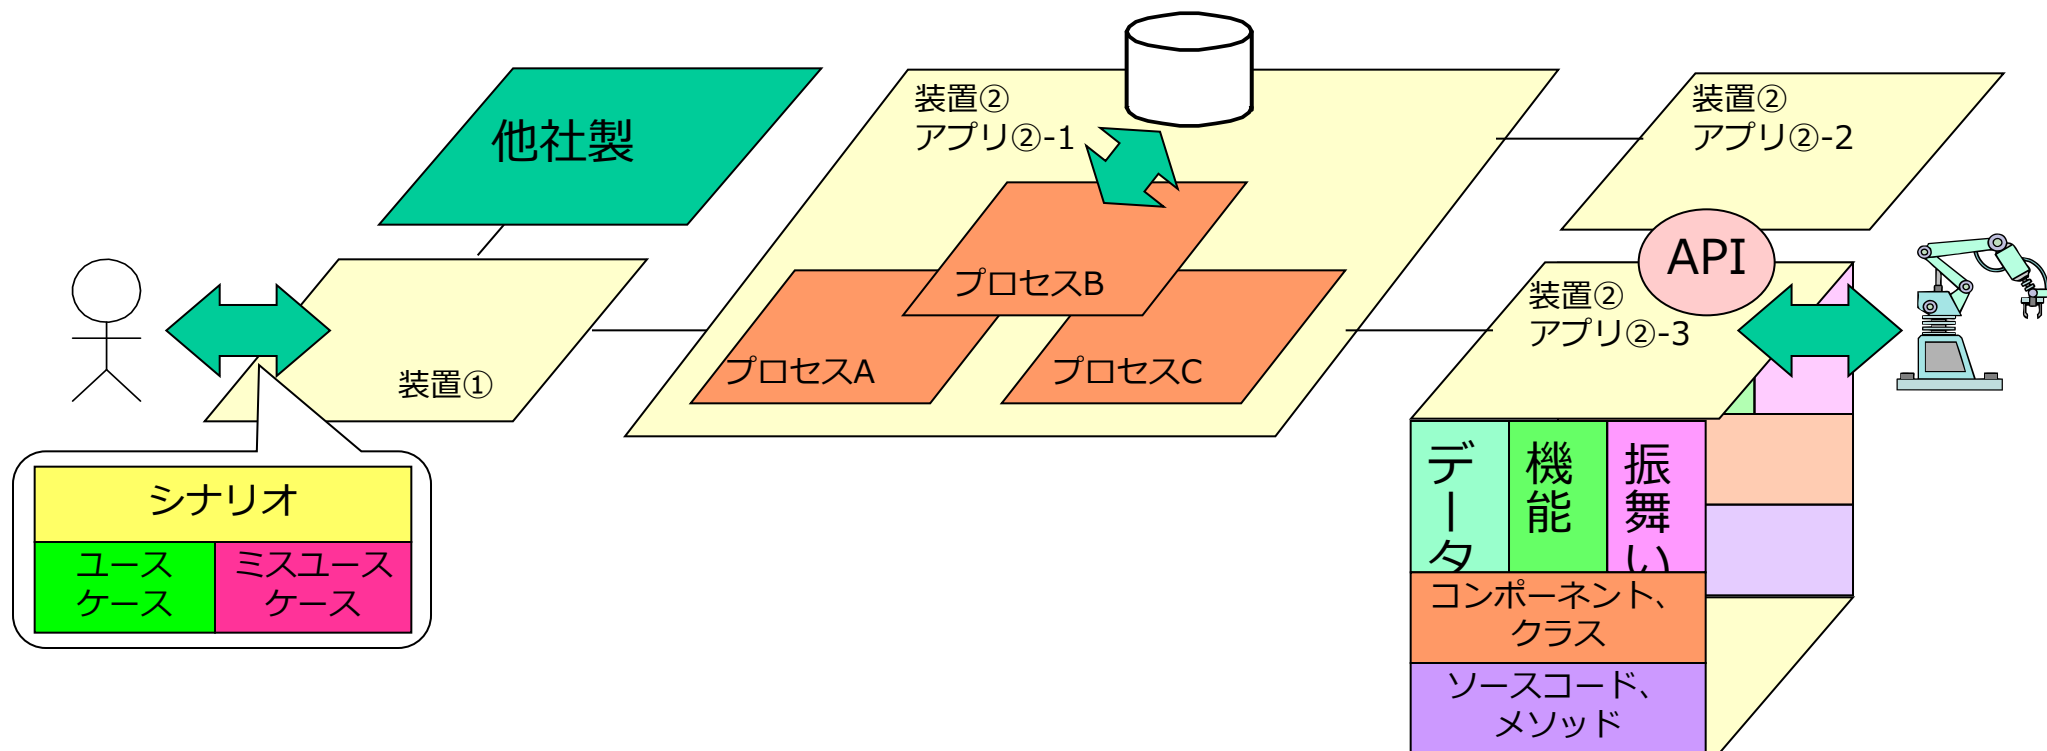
他社製

装置②
アプリ②-1

プロセスB

プロセスA

プロセスC

装置②
アプリ②-2

API

装置②
アプリ②-3

装置①

シナリオ

| ユースケース | ミスユースケース |
|---|---|

データ

機能

振舞い

コンポーネント、クラス

ソースコード、メソッド